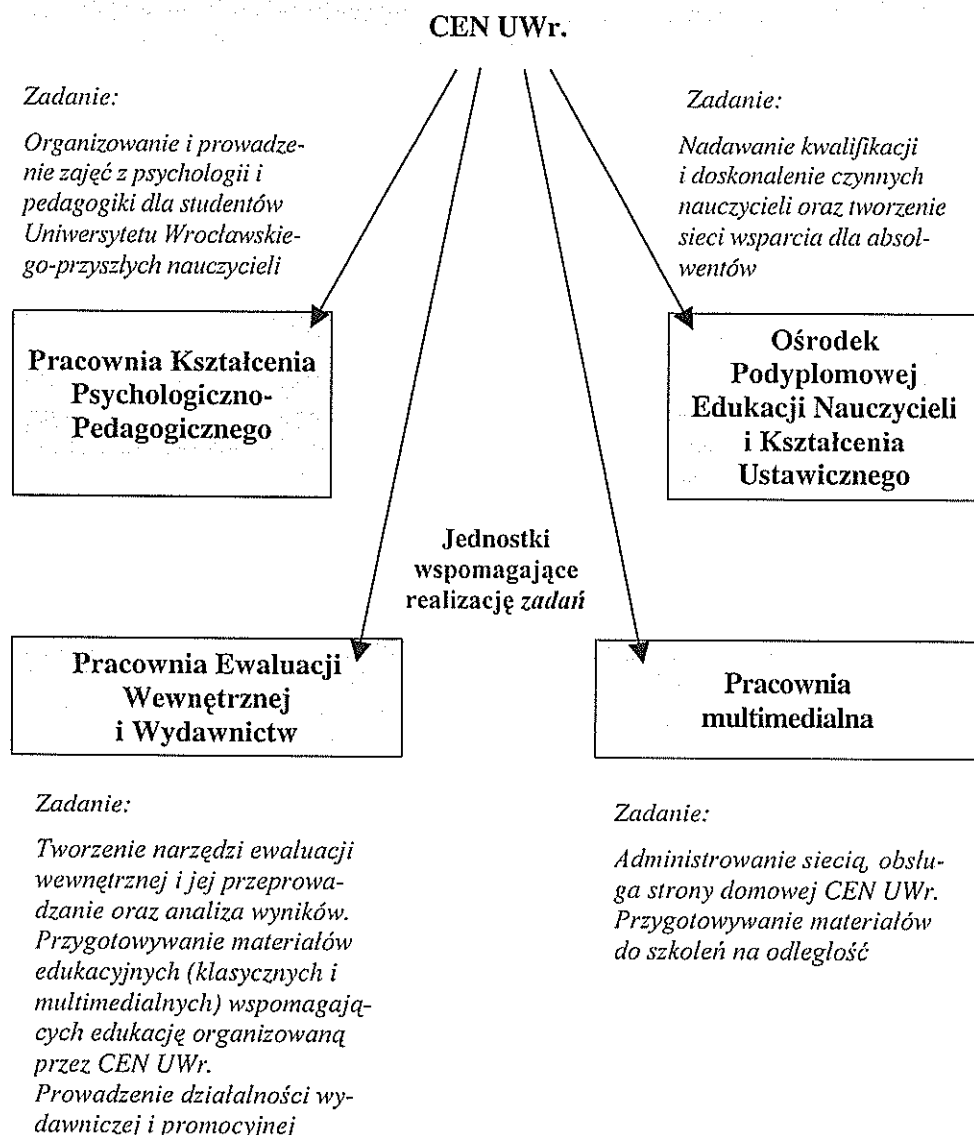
CEN UWr.

Zadanie:

Organizowanie i prowadzenie zajęć z psychologii i pedagogiki dla studentów Uniwersytetu Wrocławskiego-przyszłych nauczycieli

Pracownia Kształcenia Psychologiczno-Pedagogicznego

Zadanie:

Nadawanie kwalifikacji i doskonalenie czynnych nauczycieli oraz tworzenie sieci wsparcia dla absolwentów

Ośrodek Podyplomowej Edukacji Nauczycieli i Kształcenia Ustawicznego

Jednostki wspomagające realizację zadań

Pracownia Ewaluacji Wewnętrznej i Wydawnictw

Pracownia multimedialna

Zadanie:

Tworzenie narzędzi ewaluacji wewnętrznej i jej przeprowadzanie oraz analiza wyników. Przygotowywanie materiałów edukacyjnych (klasycznych i multimedialnych) wspomagających edukację organizowaną przez CEN UWr. Prowadzenie działalności wydawniczej i promocyjnej

Zadanie:

Administrowanie siecią, obsługa strony domowej CEN UWr. Przygotowywanie materiałów do szkoleń na odległość